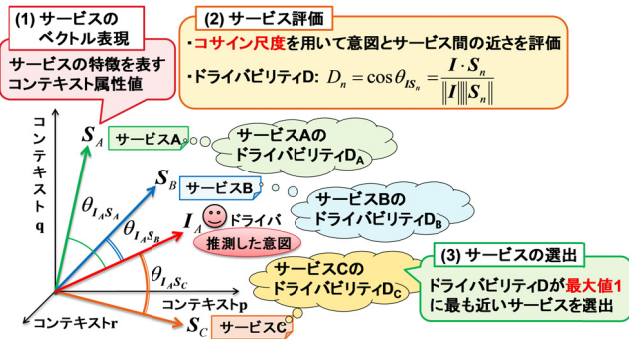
(1) サービスのベクトル表現

サービスの特徴を表すコンテキスト属性値

(2) サービス評価

・コサイン尺度を用いて意図とサービス間の近さを評価

・ドライバビリティD: $D_n = \cos\theta_{IS_n} = \frac{\boldsymbol{I} \cdot \boldsymbol{S}_n}{\|\boldsymbol{I}\| \|\boldsymbol{S}_n\|}$

コンテキストq

$\boldsymbol{S}_A$ サービスA

サービスAのドライバビリティ$D_A$

$\boldsymbol{S}_B$ サービスB

サービスBのドライバビリティ$D_B$

$\theta_{I_A S_A}$

$\theta_{I_A S_B}$

$\boldsymbol{I}_A$ ドライバ

推測した意図

$\theta_{I_A S_C}$

サービスCのドライバビリティ$D_C$

(3) サービスの選出

ドライバビリティDが最大値1に最も近いサービスを選出

コンテキストp

コンテキストr

$\boldsymbol{S}_C$ サービスC